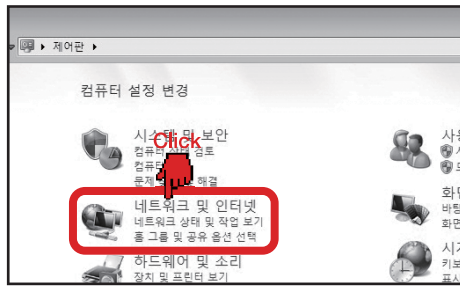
▸ 제어판 ▸

컴퓨터 설정 변경

시스템 및 보안
컴퓨터 상태 검토
컴퓨터 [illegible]
문제 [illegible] 해결

Click

네트워크 및 인터넷
네트워크 상태 및 작업 보기
홈 그룹 및 공유 옵션 선택

하드웨어 및 소리
장치 및 프린터 보기

사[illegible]
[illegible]
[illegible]

화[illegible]
바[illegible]
화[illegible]

시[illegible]
키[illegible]
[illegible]